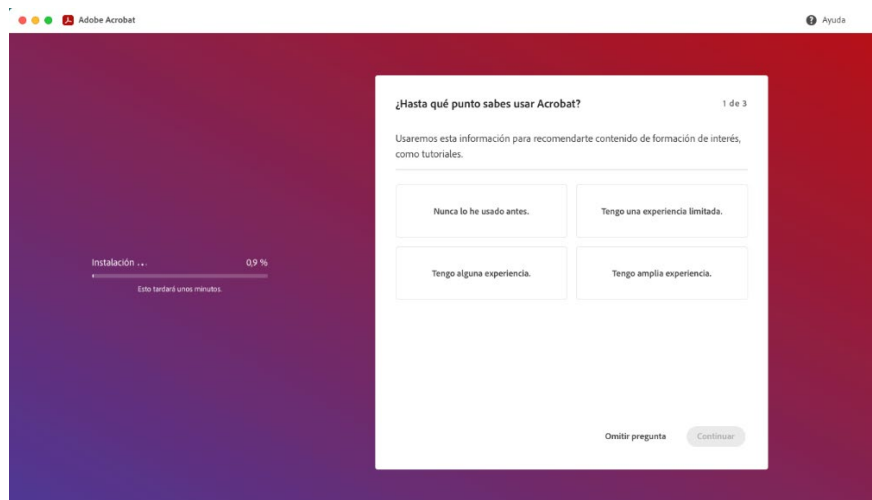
Adobe Acrobat

Ayuda

Instalación ...

0,9 %

Esto tardará unos minutos.

¿Hasta qué punto sabes usar Acrobat?

1 de 3

Usaremos esta información para recomendarte contenido de formación de interés, como tutoriales.

Nunca lo he usado antes.

Tengo una experiencia limitada.

Tengo alguna experiencia.

Tengo amplia experiencia.

Omitir pregunta

Continuar